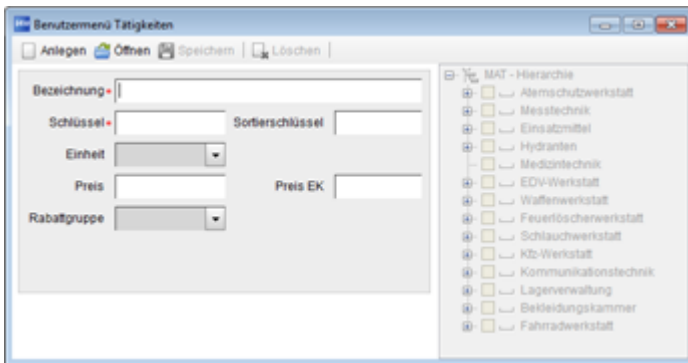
Benutzermenü Tätigkeiten

Anlegen Öffnen Speichern Löschen

Bezeichnung *

Schlüssel * Sortierschlüssel

Einheit

Preis Preis EK

Rabattgruppe

MAT - Hierarchie
Atemschutzwerkstatt
Messtechnik
Einsatzmittel
Hydranten
Medizintechnik
EDV-Werkstatt
Waffenwerkstatt
Feuerlöscherwerkstatt
Schlauchwerkstatt
Kfz-Werkstatt
Kommunikationstechnik
Lagerverwaltung
Bekleidungskammer
Fahrradwerkstatt